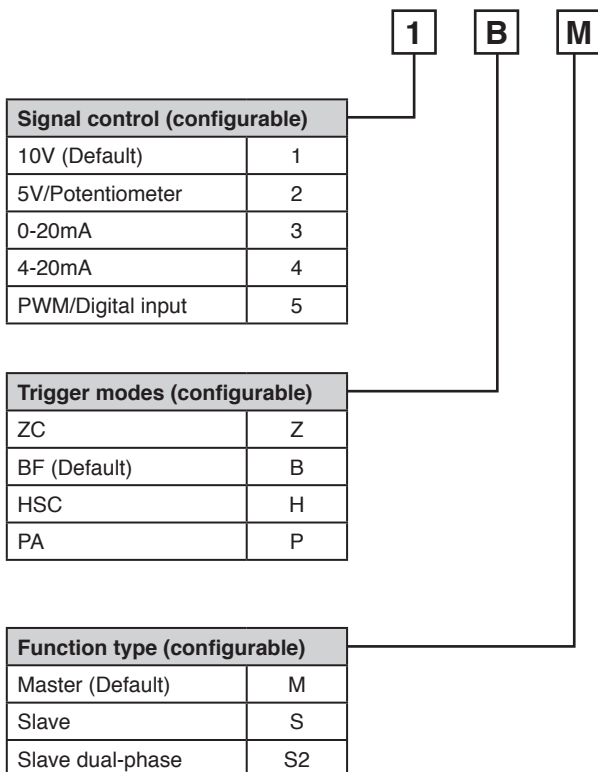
1 B M

| Signal control (configurable) | |
|---|---|
| 10V (Default) | 1 |
| 5V/Potentiometer | 2 |
| 0-20mA | 3 |
| 4-20mA | 4 |
| PWM/Digital input | 5 |

| Trigger modes (configurable) | |
|---|---|
| ZC | Z |
| BF (Default) | B |
| HSC | H |
| PA | P |

| Function type (configurable) | |
|---|---|
| Master (Default) | M |
| Slave | S |
| Slave dual-phase | S2 |